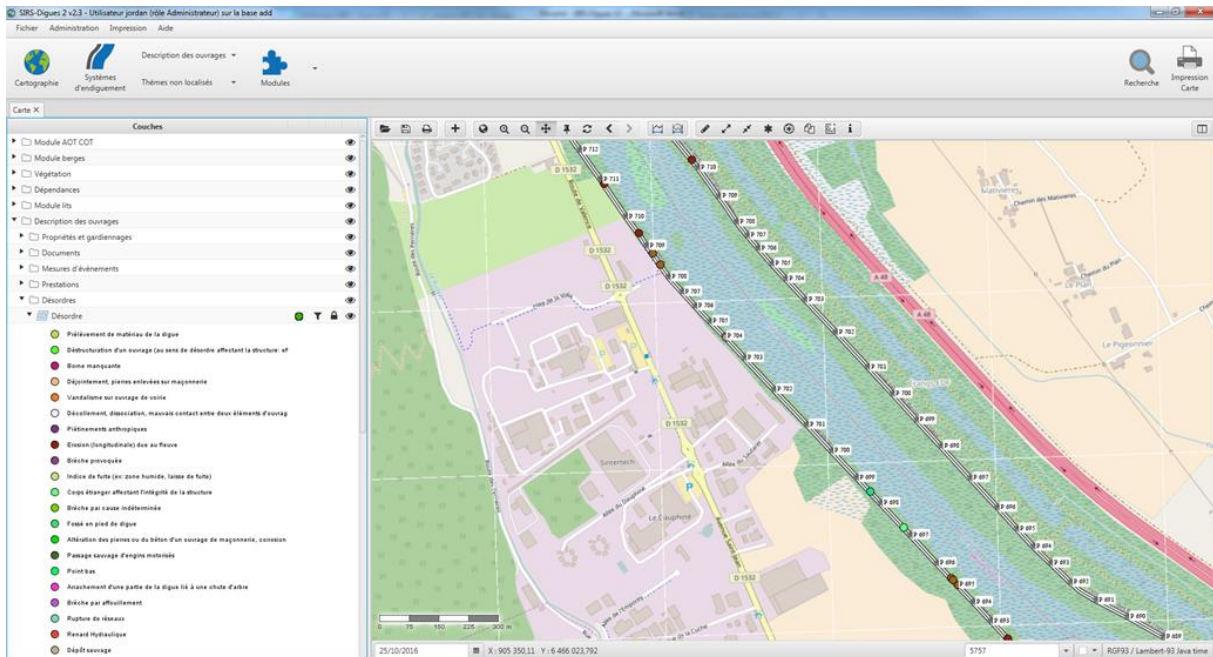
SIRS-Digues 2 v2.3 - Utilisateur jordan (rôle Administrateur) sur la base add

Fichier Administration Impression Aide

Cartographie
Systèmes d'endiguement
Description des ouvrages
Thèmes non localisés
Modules
Recherche
Impression Carte

Carte

Couches
Module AOT COT
Module berges
Végétation
Dépendances
Module lits
Description des ouvrages
Propriétés et gardiennages
Documents
Mesures d'évènements
Prestations
Désordres
Désordre
Prélèvement de matériau de la digue
Déstructuration d'un ouvrage (au sens de désordre affectant la structure: ef
Borne manquante
Déjointement, pierres enlevées sur maçonnerie
Vandalisme sur ouvrage de voirie
Décollement, dissociation, mauvais contact entre deux éléments d'ouvrag
Piétinements anthropiques
Erosion (longitudinale) due au fleuve
Brèche provoquée
Indice de fuite (ex: zone humide, laisse de fuite)
Corps étranger affectant l'intégrité de la structure
Brèche par cause indéterminée
Fossé en pied de digue
Altération des pierres ou du béton d'un ouvrage de maçonnerie, corrosion
Passage sauvage d'engins motorisés
Point bas
Arrachement d'une partie de la digue lié à une chute d'arbre
Brèche par affouillement
Rupture de réseaux
Renard Hydraulique
Dépôt sauvage

D 1532
A 48
Le Dauphiné
Le Pigeonnier
Le Plan
Chemin des Maisonnes
P 712 P 711 P 710 P 709 P 708 P 707 P 706 P 705 P 704 P 703 P 702 P 701 P 700 P 699 P 698 P 697 P 696 P 695 P 694 P 693 P 692 P 691 P 690 P 689

0 75 150 225 300 m

25/10/2016
X : 905 350,11 Y : 6 466 023,792
5757
RGF93 / Lambert-93 Java time